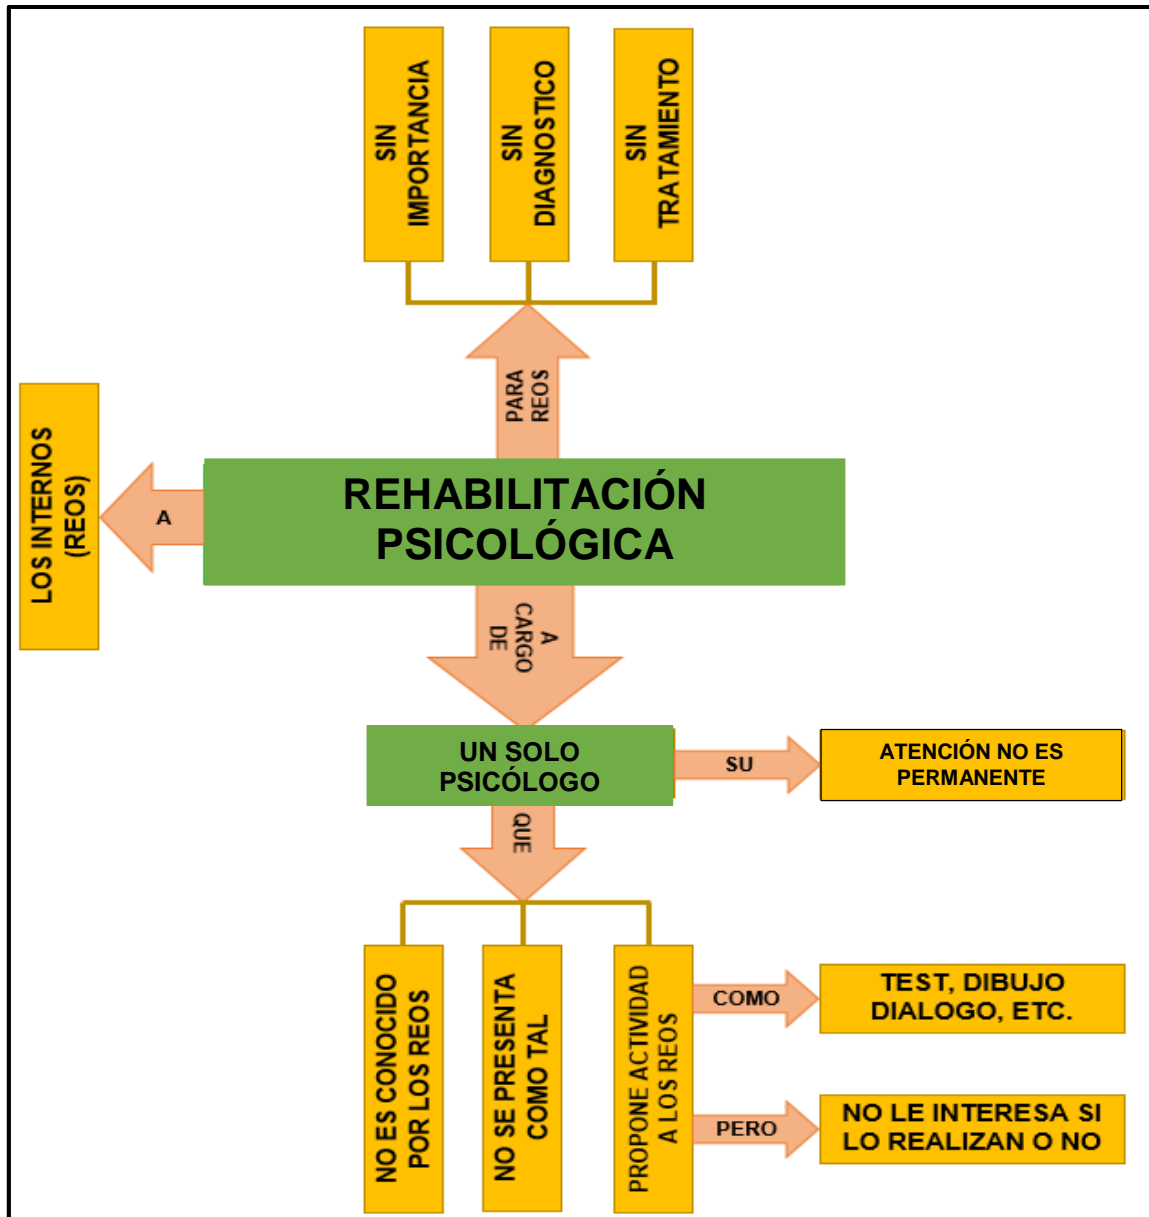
SIN IMPORTANCIA

SIN DIAGNOSTICO

SIN TRATAMIENTO

PARA REOS

LOS INTERNOS (REOS)

A

REHABILITACIÓN PSICOLÓGICA

A CARGO DE

UN SOLO PSICÓLOGO

SU

ATENCIÓN NO ES PERMANENTE

QUE

NO ES CONOCIDO POR LOS REOS

NO SE PRESENTA COMO TAL

PROPONE ACTIVIDAD A LOS REOS

COMO

TEST, DIBUJO DIALOGO, ETC.

PERO

NO LE INTERESA SI LO REALIZAN O NO